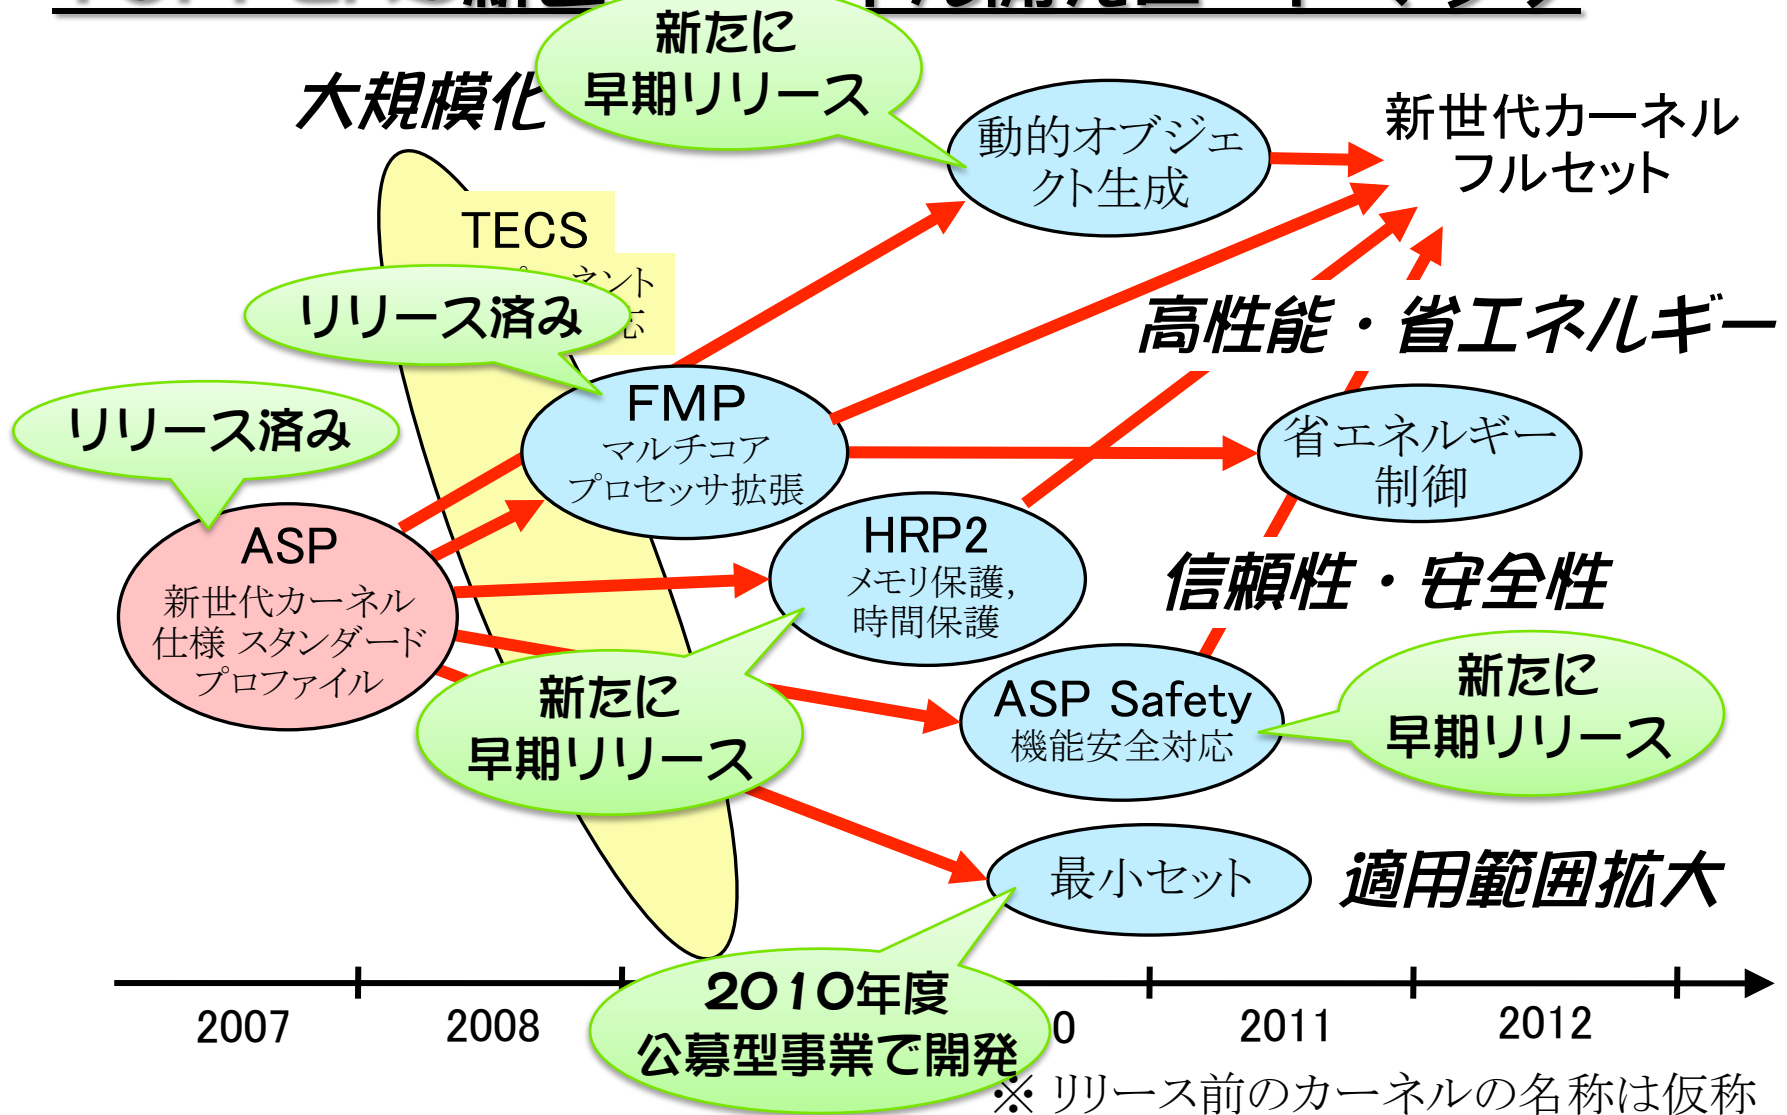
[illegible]

新たに
早期リリース

大規模化

動的オブジェクト生成

新世代カーネル
フルセット

TECS
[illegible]ネント
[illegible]応

リリース済み

高性能・省エネルギー

リリース済み

FMP
マルチコア
プロセッサ拡張

省エネルギー
制御

ASP
新世代カーネル
仕様 スタンダード
プロファイル

HRP2
メモリ保護,
時間保護

信頼性・安全性

新たに
早期リリース

ASP Safety
機能安全対応

新たに
早期リリース

最小セット

適用範囲拡大

2010年度
公募型事業で開発

2007
2008
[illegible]0
2011
2012

※ リリース前のカーネルの名称は仮称